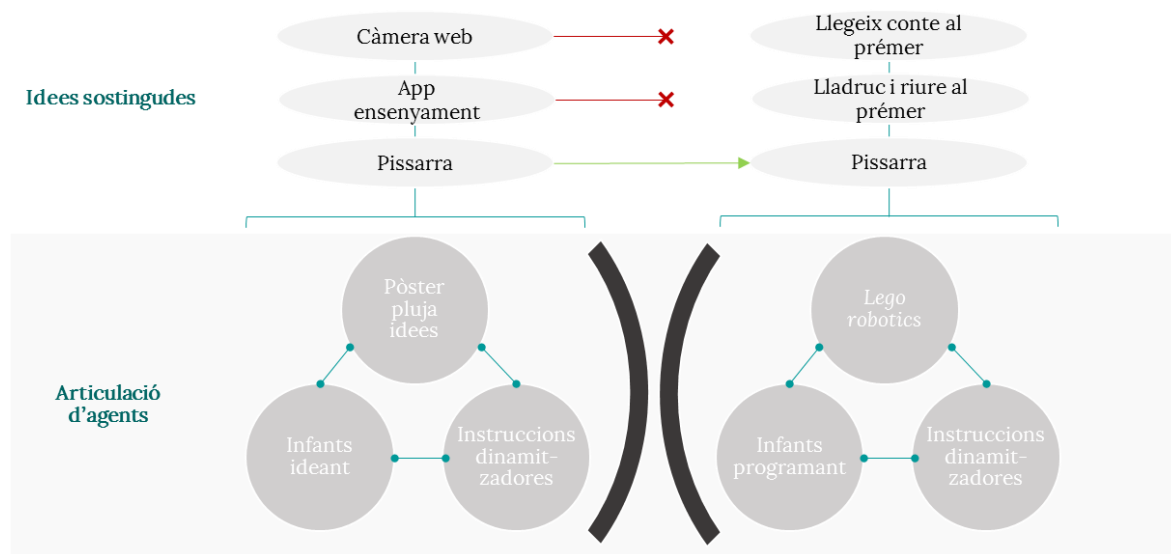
Càmera web

App ensenyament

Pissarra

Llegeix conte al prémer

Lladruc i riure al prémer

Pissarra

Idees sostingudes

Pòster pluja idees

Infants ideant

Instruccions dinamitzadores

*Lego robotics*

Infants programant

Instruccions dinamitzadores

Articulació d'agents